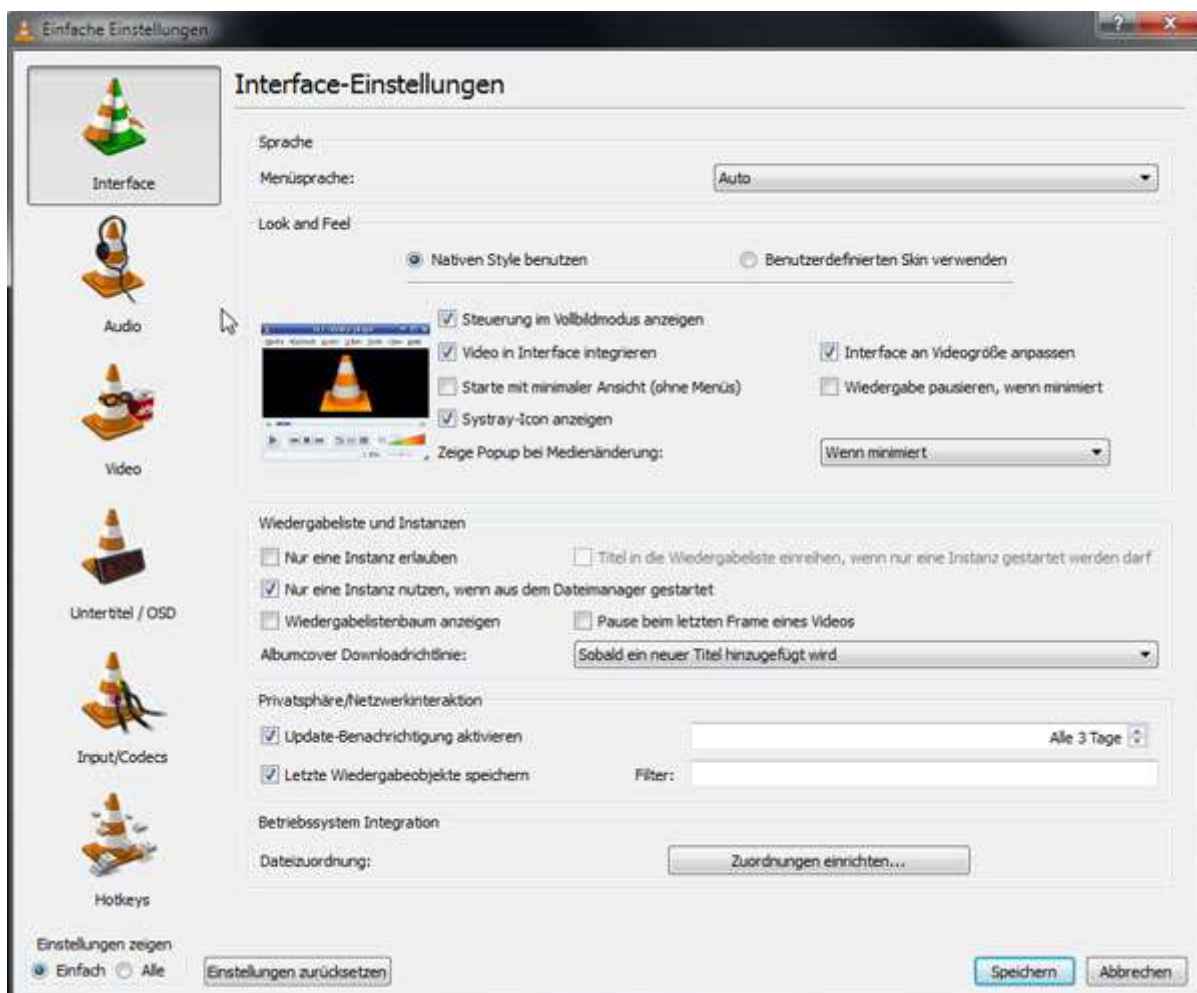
Einfache Einstellungen

Interface

Audio

Video

Untertitel / OSD

Input/Codecs

Hotkeys

Einstellungen zeigen
Einfach Alle

Interface-Einstellungen

Sprache
Menüsprache: Auto

Look and Feel
Nativen Style benutzen
Benutzerdefinierten Skin verwenden

Steuerung im Vollbildmodus anzeigen
Video in Interface integrieren
Interface an Videogröße anpassen
Starte mit minimaler Ansicht (ohne Menüs)
Wiedergabe pausieren, wenn minimiert
Systray-Icon anzeigen
Zeige Popup bei Medienänderung: Wenn minimiert

Wiedergabeliste und Instanzen
Nur eine Instanz erlauben
Titel in die Wiedergabeliste einreihen, wenn nur eine Instanz gestartet werden darf
Nur eine Instanz nutzen, wenn aus dem Dateimanager gestartet
Wiedergabelistenbaum anzeigen
Pause beim letzten Frame eines Videos
Albumcover Downloadrichtlinie: Sobald ein neuer Titel hinzugefügt wird

Privatsphäre/Netzwerkinteraktion
Update-Benachrichtigung aktivieren
Alle 3 Tage
Letzte Wiedergabeobjekte speichern
Filter:

Betriebssystem Integration
Dateizuordnung:
Zuordnungen einrichten...

Einstellungen zurücksetzen
Speichern
Abbrechen